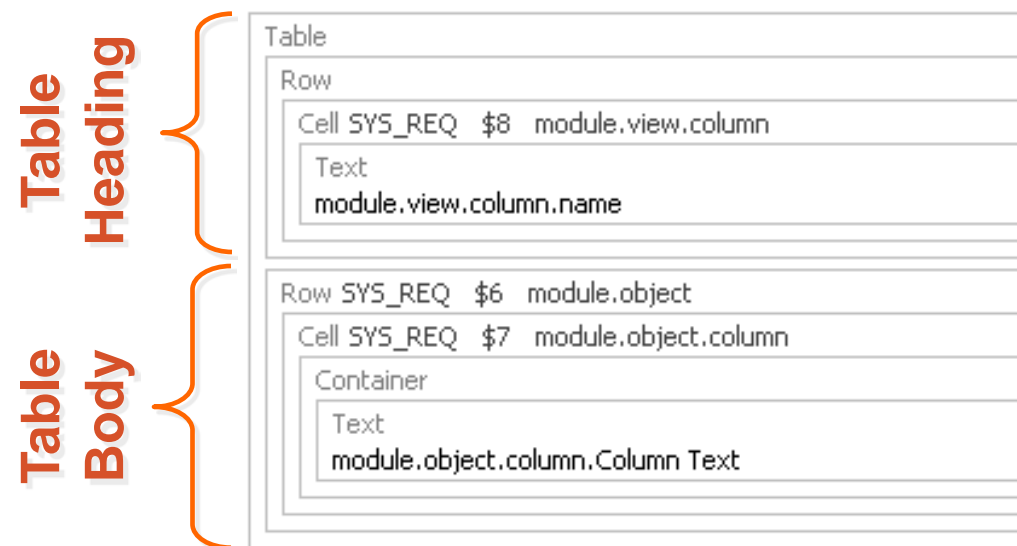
Table Heading

Table Body

Table

Row

Cell SYS_REQ $8 module.view.column

Text

module.view.column.name

Row SYS_REQ $6 module.object

Cell SYS_REQ $7 module.object.column

Container

Text

module.object.column.Column Text